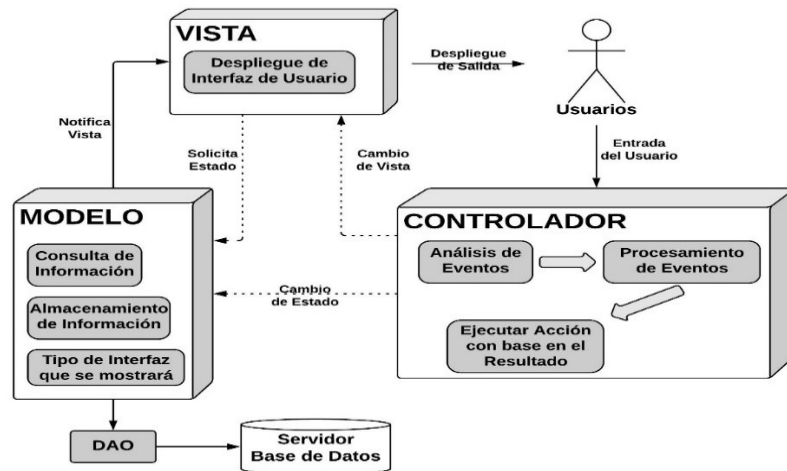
VISTA

Despliegue de Interfaz de Usuario

Despliegue de Salida

Usuarios

Notifica Vista

Solicita Estado

Cambio de Vista

Entrada del Usuario

MODELO

Consulta de Información

Almacenamiento de Información

Tipo de Interfaz que se mostrará

CONTROLADOR

Análisis de Eventos

Procesamiento de Eventos

Cambio de Estado

Ejecutar Acción con base en el Resultado

DAO

Servidor Base de Datos